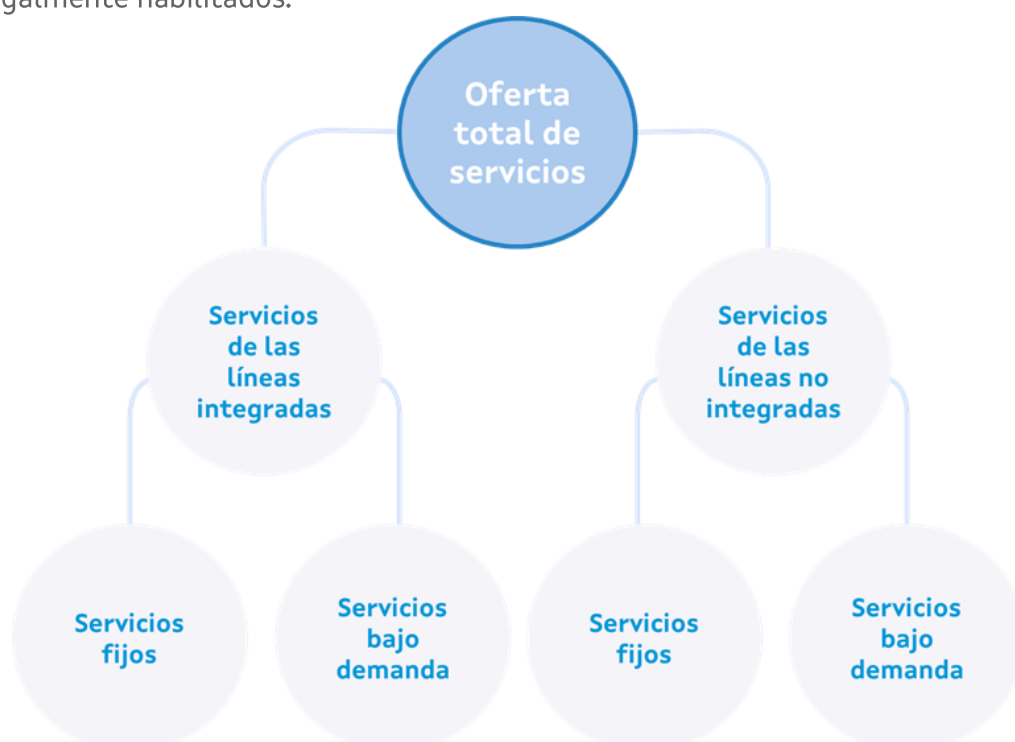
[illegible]galmente habilitados.

Oferta total de servicios

Servicios de las líneas integradas

Servicios de las líneas no integradas

Servicios fijos

Servicios bajo demanda

Servicios fijos

Servicios bajo demanda